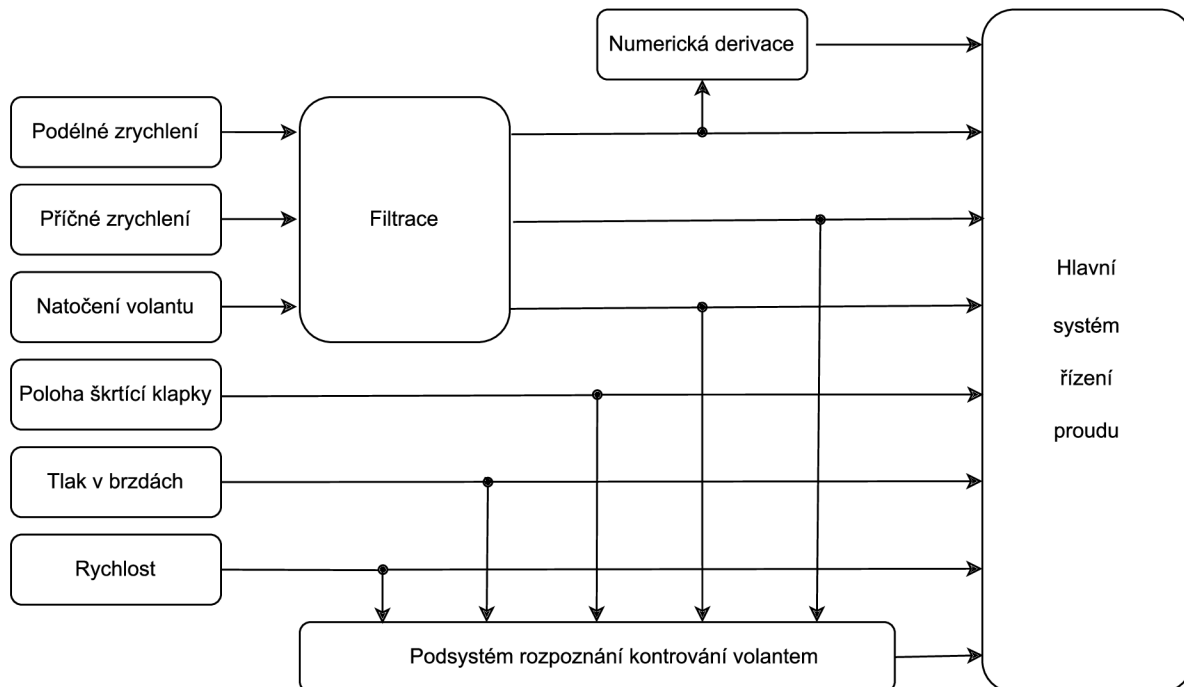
Numerická derivace

Podélné zrychlení

Příčné zrychlení

Natočení volantu

Filtrace

Poloha škrtící klapky

Tlak v brzdách

Rychlost

Hlavní systém řízení proudu

Podsystém rozpoznání kontrování volantem